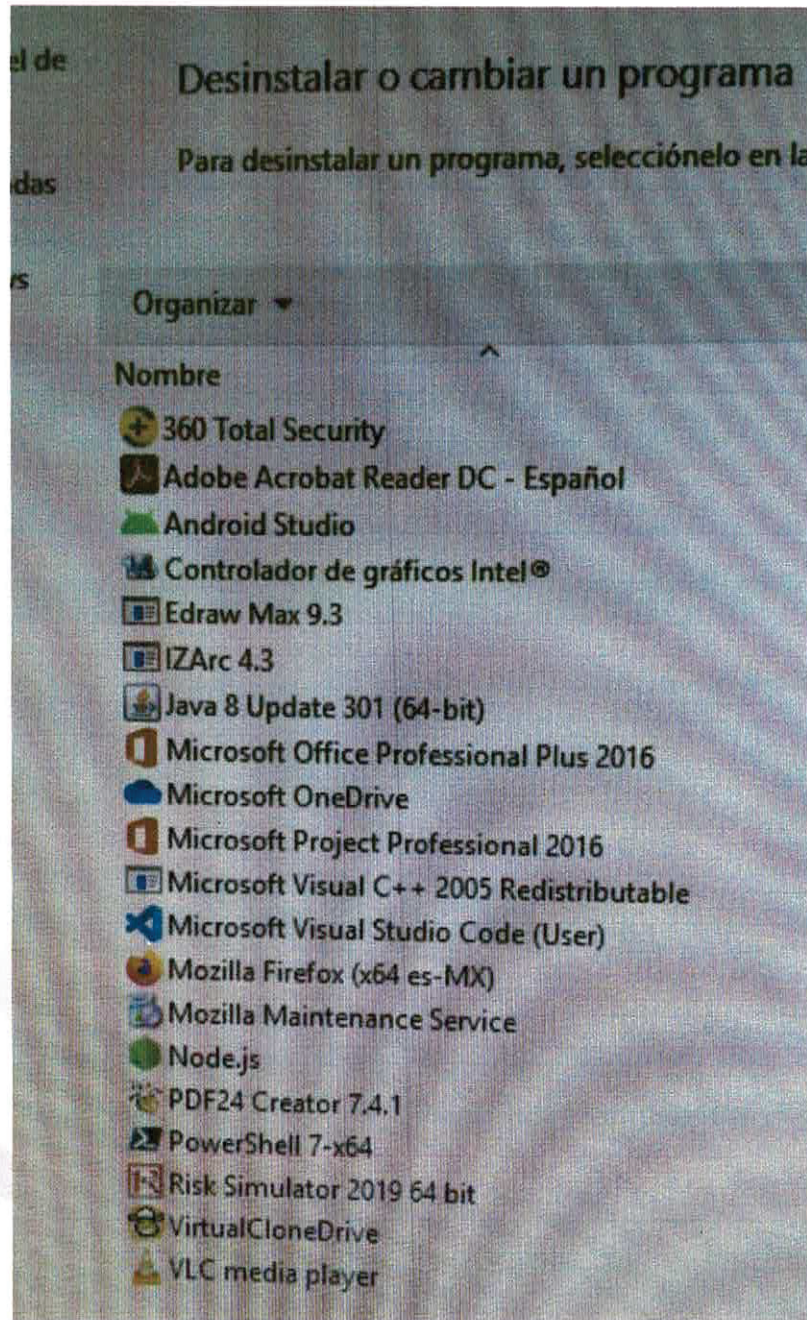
el de

das

rs

Desinstalar o cambiar un programa

Para desinstalar un programa, selecciónelo en la

Organizar ▾

Nombre

360 Total Security
Adobe Acrobat Reader DC - Español
Android Studio
Controlador de gráficos Intel®
Edraw Max 9.3
IZArc 4.3
Java 8 Update 301 (64-bit)
Microsoft Office Professional Plus 2016
Microsoft OneDrive
Microsoft Project Professional 2016
Microsoft Visual C++ 2005 Redistributable
Microsoft Visual Studio Code (User)
Mozilla Firefox (x64 es-MX)
Mozilla Maintenance Service
Node.js
PDF24 Creator 7.4.1
PowerShell 7-x64
Risk Simulator 2019 64 bit
VirtualCloneDrive
VLC media player